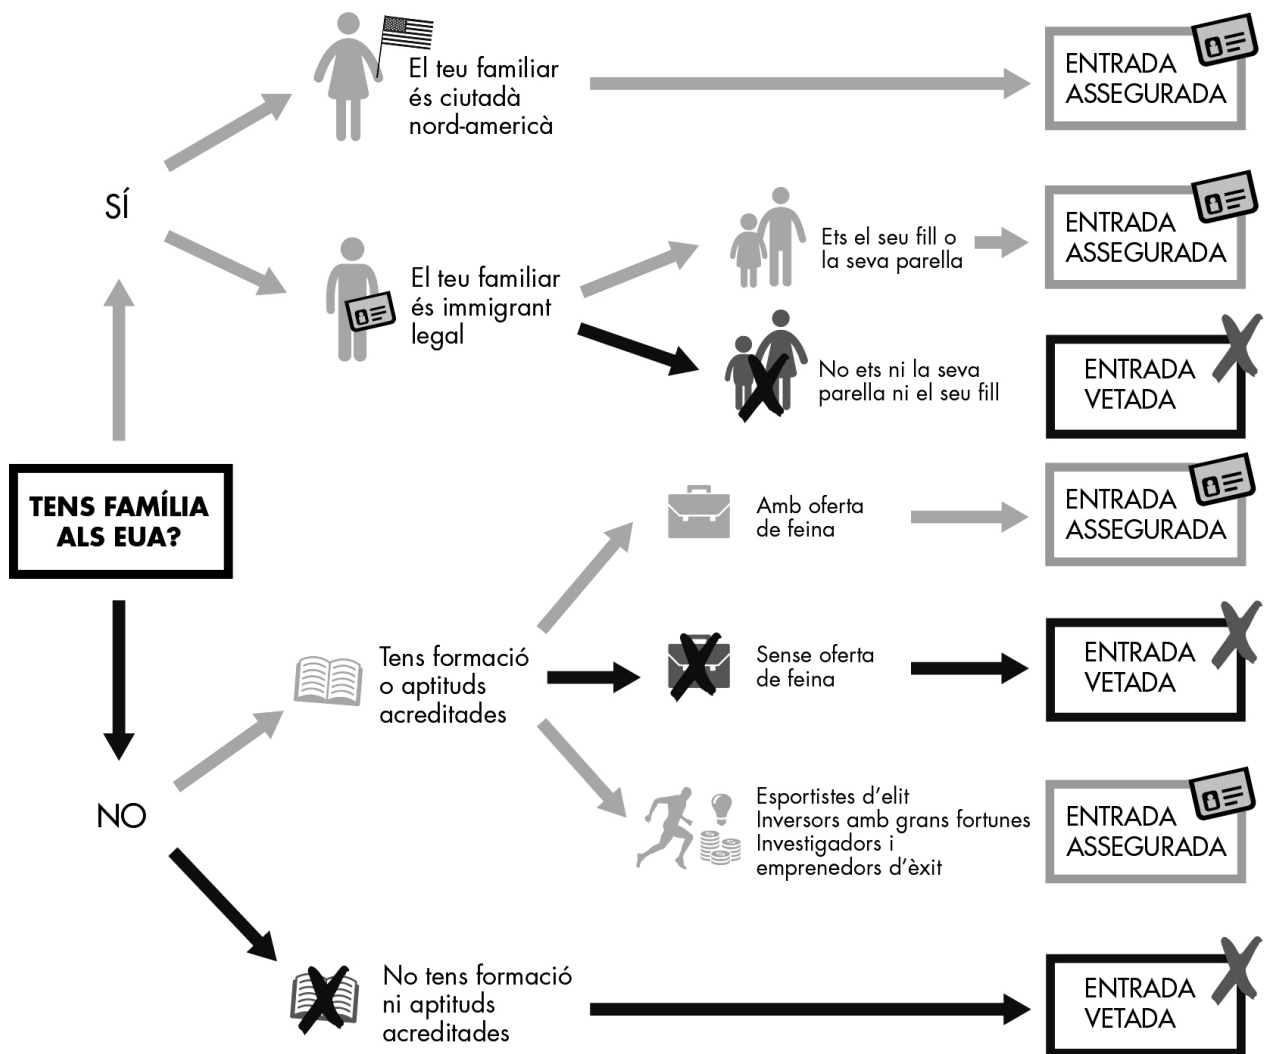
TENS FAMÍLIA ALS EUA?

SÍ

El teu familiar és ciutadà nord-americà

ENTRADA ASSEGURADA

El teu familiar és immigrant legal

Ets el seu fill o la seva parella

ENTRADA ASSEGURADA

No ets ni la seva parella ni el seu fill

ENTRADA VETADA

NO

Tens formació o aptituds acreditades

Amb oferta de feina

ENTRADA ASSEGURADA

Sense oferta de feina

ENTRADA VETADA

Esportistes d'elit
Inversors amb grans fortunes
Investigadors i emprenedors d'èxit

ENTRADA ASSEGURADA

No tens formació ni aptituds acreditades

ENTRADA VETADA